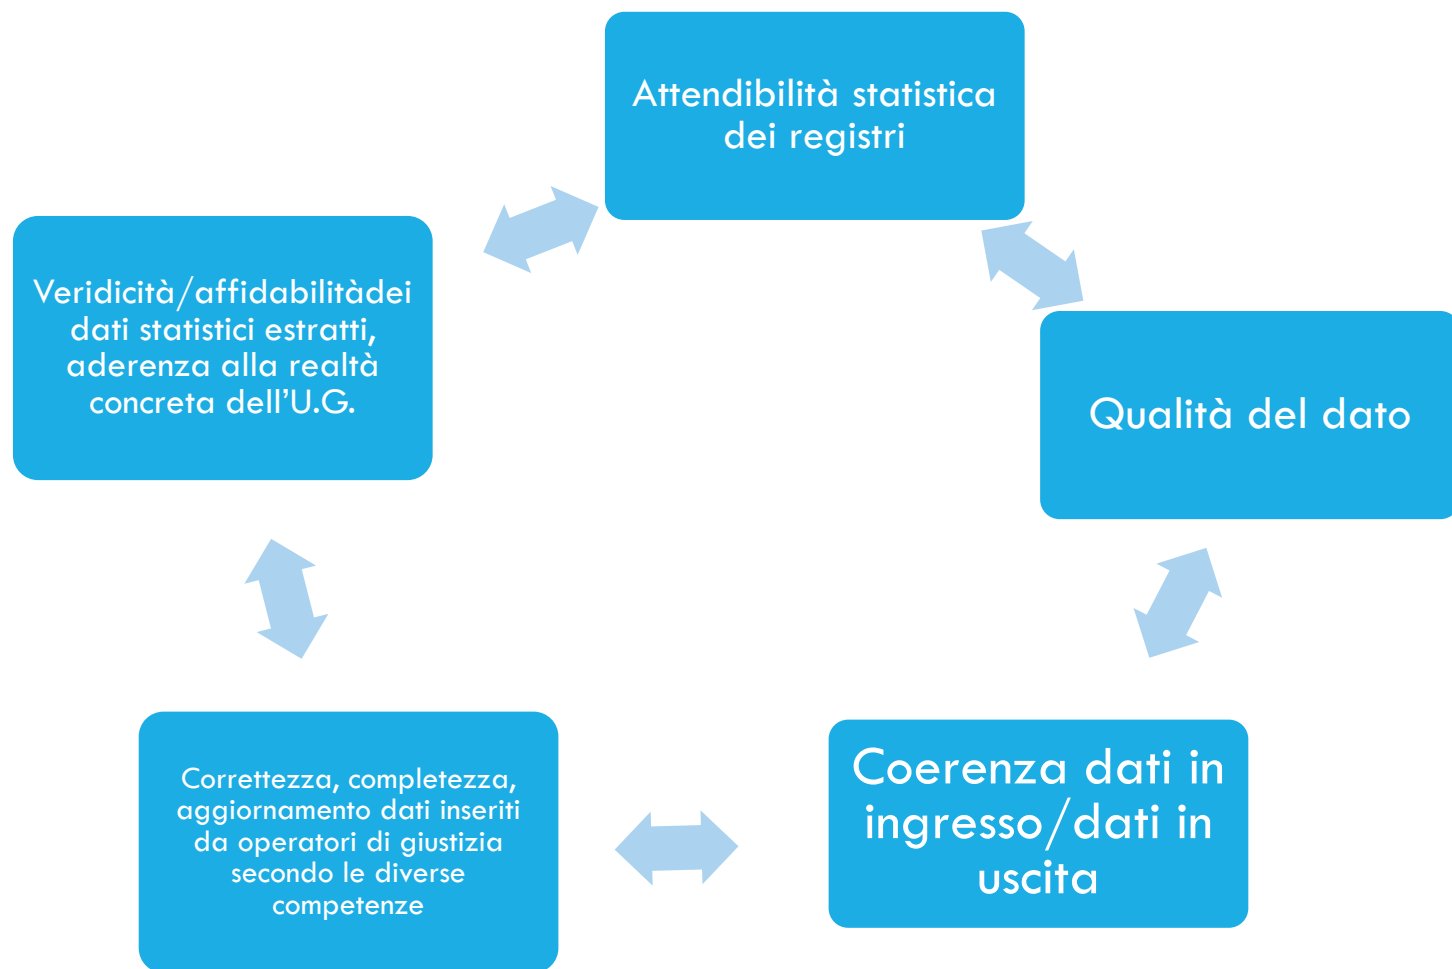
Attendibilità statistica dei registri

Qualità del dato

Coerenza dati in ingresso/dati in uscita

Correttezza, completezza, aggiornamento dati inseriti da operatori di giustizia secondo le diverse competenze

Veridicità/affidabilitàdei dati statistici estratti, aderenza alla realtà concreta dell'U.G.